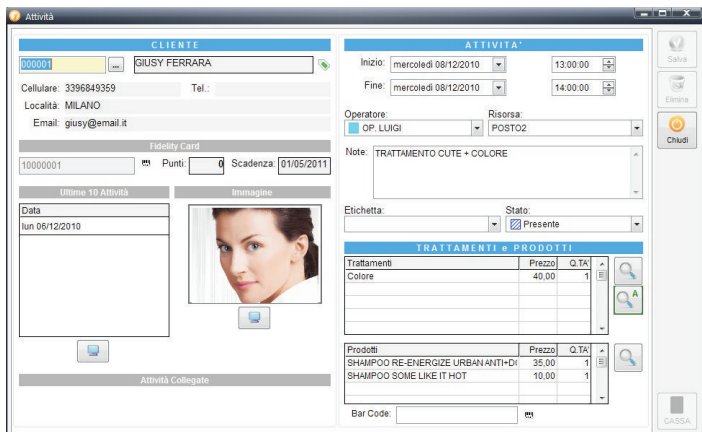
Attività

CLIENTE

000001 ... GIUSY FERRARA

Cellulare: 3396849359 Tel.:

Località: MILANO

Email: giusy@email.it

Fidelity Card

10000001 Punti: 0 Scadenza: 01/05/2011

Ultime 10 Attività

| Data |
|---|
| lun 06/12/2010 |

Immagine

Attività Collegate

ATTIVITA'

Inizio: mercoledì 08/12/2010 13:00:00

Fine: mercoledì 08/12/2010 14:00:00

Operatore: OP. LUIGI

Risorsa: POSTO2

Note: TRATTAMENTO CUTE + COLORE

Etichetta:

Stato: Presente

TRATTAMENTI e PRODOTTI

| Trattamenti | Prezzo | Q.TA' |
|---|---|---|
| Colore | 40,00 | 1 |

| Prodotti | Prezzo | Q.TA' |
|---|---|---|
| SHAMPOO RE-ENERGIZE URBAN ANTI+D( | 35,00 | 1 |
| SHAMPOO SOME LIKE IT HOT | 10,00 | 1 |

Bar Code:

Salva

Elimina

Chiudi

CASSA